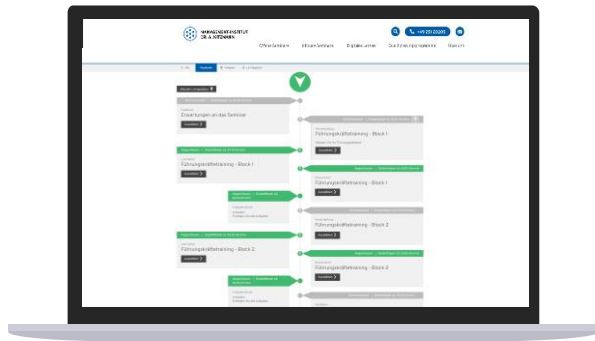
MANAGEMENT INSTITUT
DR. A. KITZMANN

+49 251 20 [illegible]

Offene Seminare
Inhouse-Seminare
Digitales Lernen
Qualifizierungsprogramme
Über uns

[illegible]

Erwartungen an das Seminar

Führungskräftetraining - Block 1

Führungskräftetraining - Block 1

Führungskräftetraining - Block 1

Führungskräftetraining - Block 2

Führungskräftetraining - Block 2

Führungskräftetraining - Block 2

Führungskräftetraining - Block 2